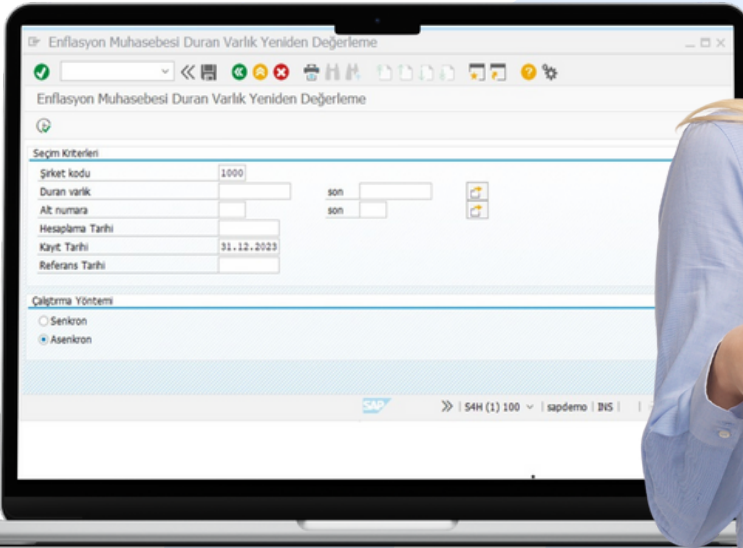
Enflasyon Muhasebesi Duran Varlık Yeniden Değerleme

Enflasyon Muhasebesi Duran Varlık Yeniden Değerleme

Seçim Kriterleri

Şirket kodu 1000
Duran varlık son
Alt numara son
Hesaplama Tarihi
Kayıt Tarihi 31.12.2023
Referans Tarihi

Çalıştırma Yöntemi

Senkron
Asenkron

SAP

S4H (1) 100 | sapdemo | INS